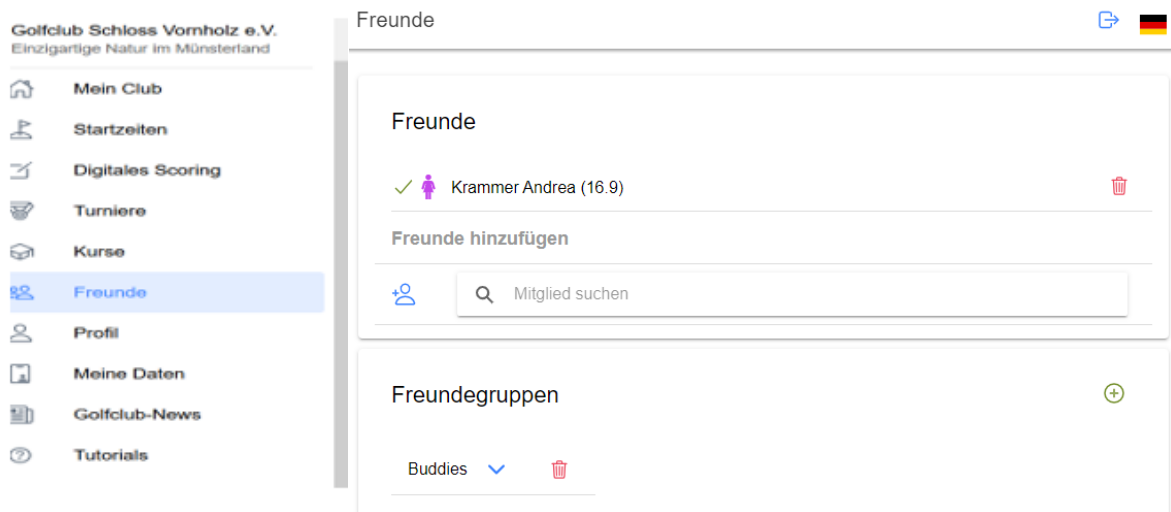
Golfclub Schloss Vornholz e.V.
Einzigartige Natur im Münsterland

Mein Club
Startzeiten
Digitales Scoring
Turniere
Kurse
Freunde
Profil
Meine Daten
Golfclub-News
Tutorials

Freunde

Freunde

Krammer Andrea (16.9)

Freunde hinzufügen

Mitglied suchen

Freundegruppen

Buddies